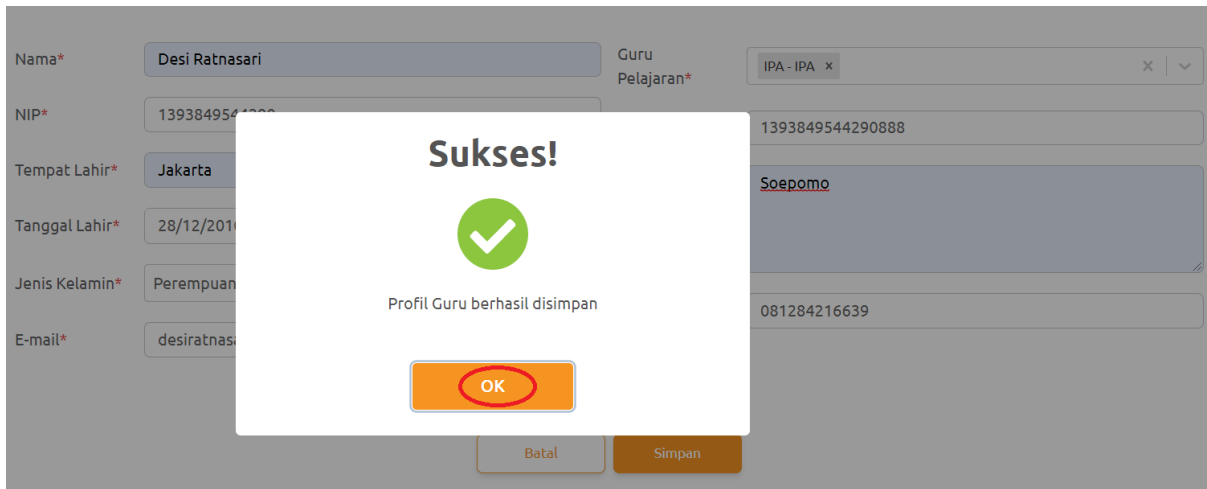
Nama* Desi Ratnasari

Guru Pelajaran* IPA - IPA ×

NIP* 13938495442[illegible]

1393849544290888

Tempat Lahir* Jakarta

Soepomo

Tanggal Lahir* 28/12/201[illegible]

Jenis Kelamin* Perempuan

081284216639

E-mail* desiratnasa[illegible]

Sukses!

Profil Guru berhasil disimpan

OK

Batal

Simpan